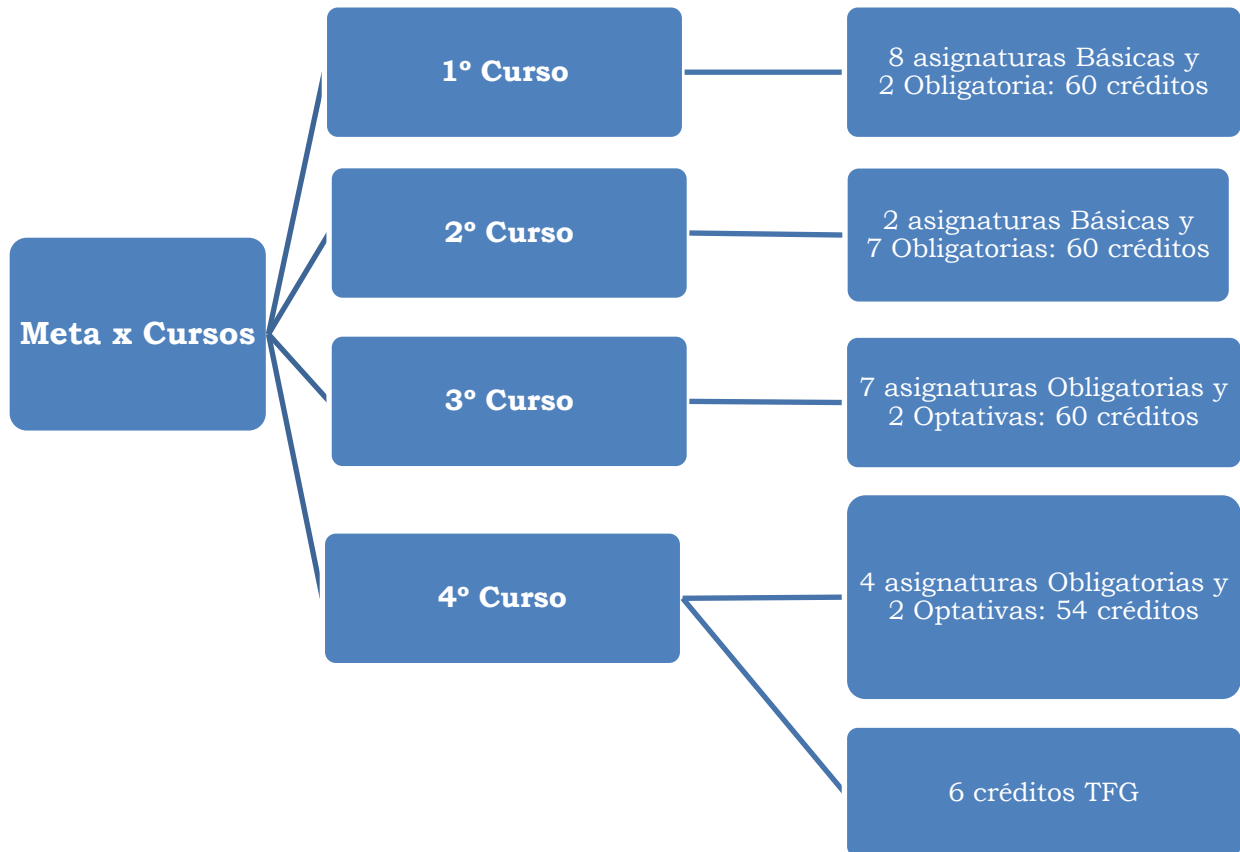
Meta x Cursos

1º Curso

8 asignaturas Básicas y 2 Obligatoria: 60 créditos

2º Curso

2 asignaturas Básicas y 7 Obligatorias: 60 créditos

3º Curso

7 asignaturas Obligatorias y 2 Optativas: 60 créditos

4º Curso

4 asignaturas Obligatorias y 2 Optativas: 54 créditos

6 créditos TFG